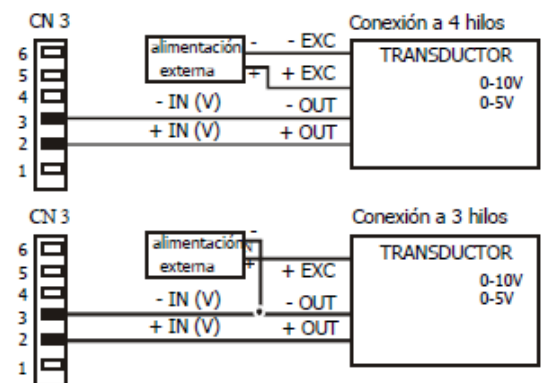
CN 3

6
5
4
3
2
1

alimentación externa

-
+

- EXC
+ EXC
- IN (V)
- OUT
+ IN (V)
+ OUT

Conexión a 4 hilos

TRANSDUCTOR

0-10V
0-5V

CN 3

6
5
4
3
2
1

alimentación externa

-
+

+ EXC
- IN (V)
- OUT
+ IN (V)
+ OUT

Conexión a 3 hilos

TRANSDUCTOR

0-10V
0-5V